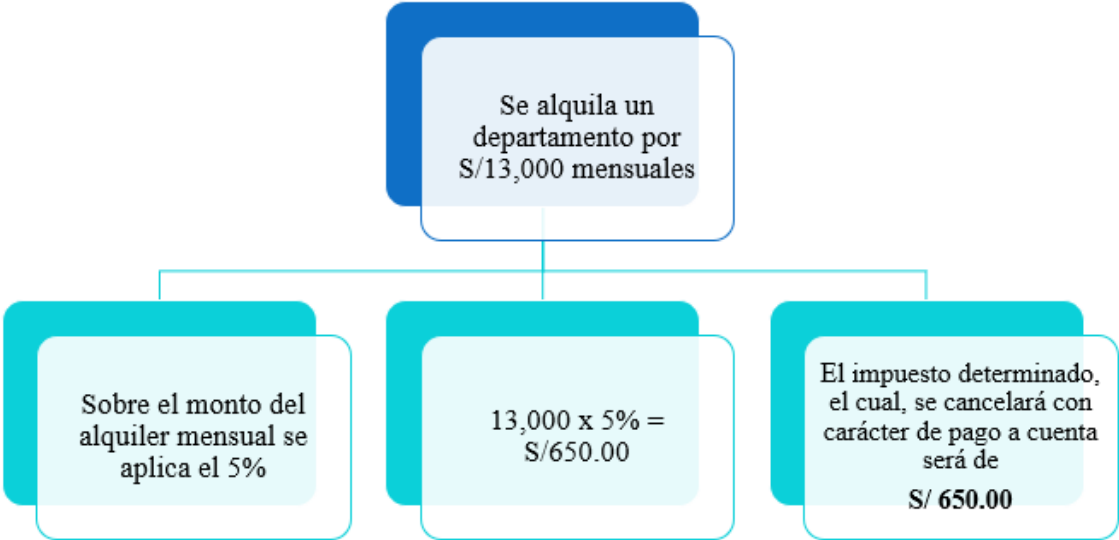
Se alquila un departamento por S/13,000 mensuales

Sobre el monto del alquiler mensual se aplica el 5%

13,000 x 5% = S/650.00

El impuesto determinado, el cual, se cancelará con carácter de pago a cuenta será de

**S/ 650.00**